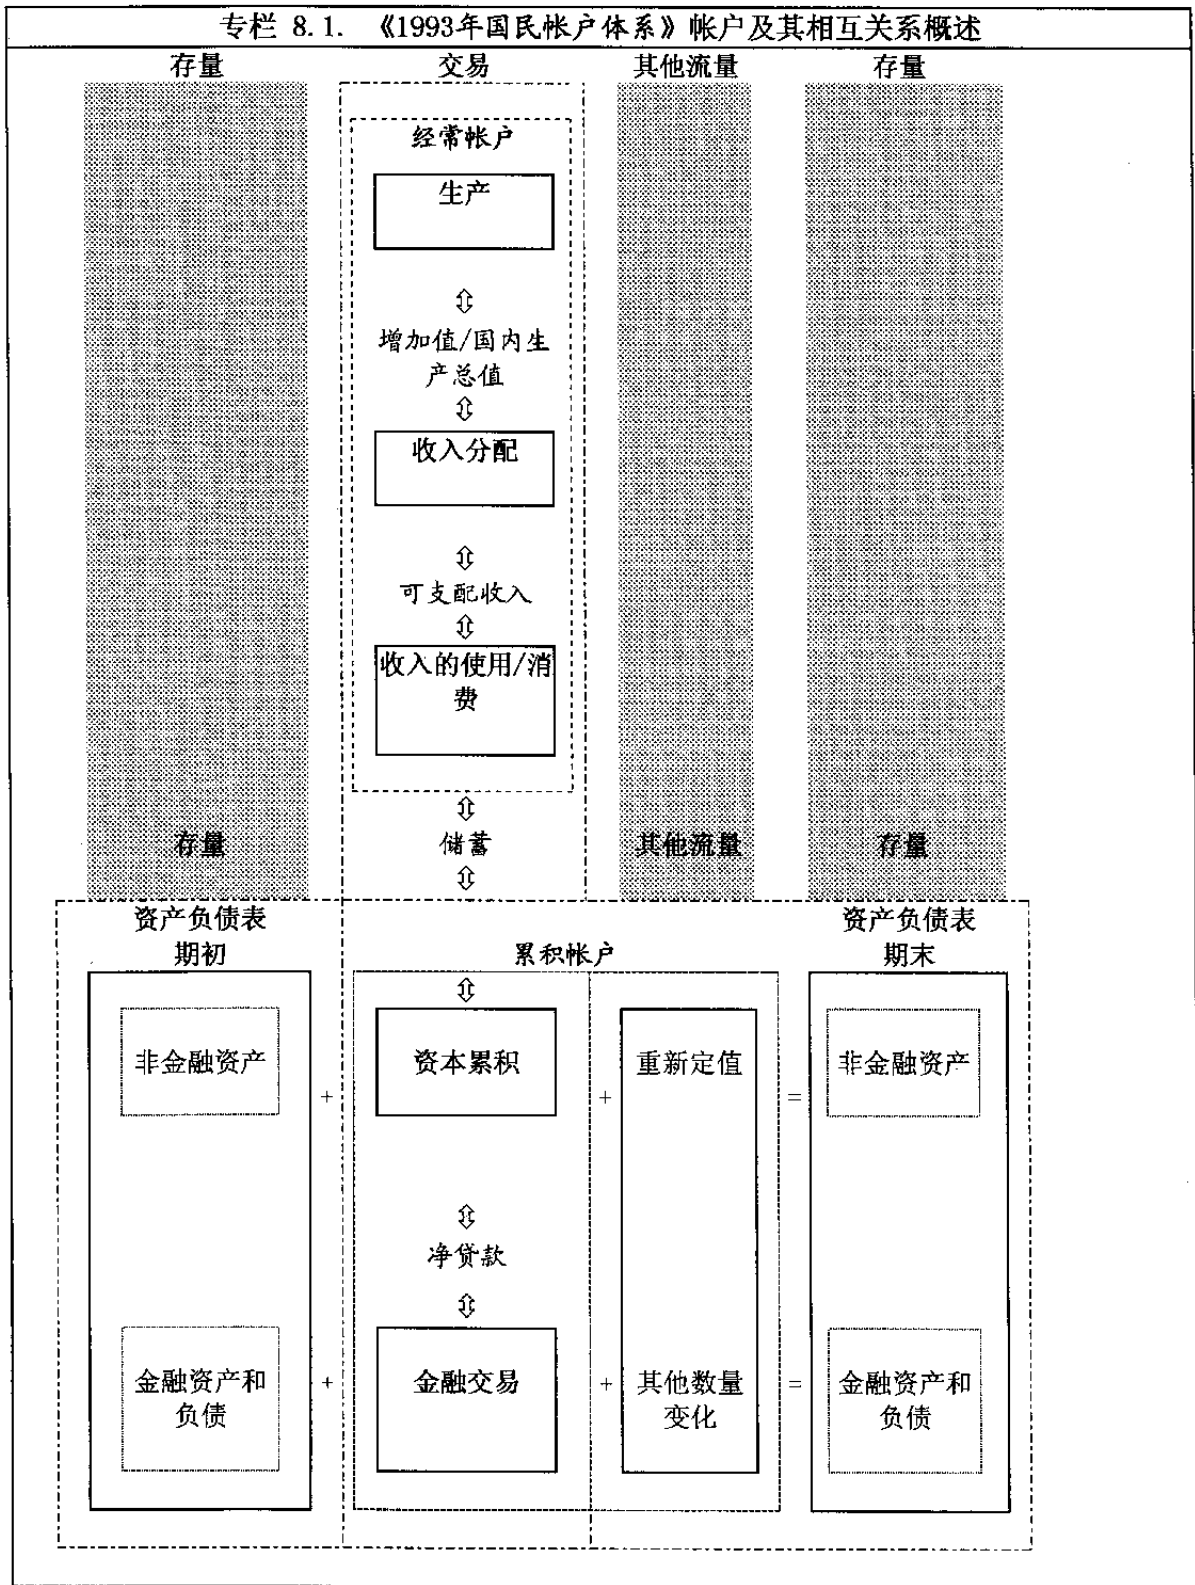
专栏 8.1. 《1993年国民帐户体系》帐户及其相互关系概述

存量

交易

其他流量

存量

经常帐户

生产

⇕

增加值/国内生产总值

⇕

收入分配

⇕

可支配收入

⇕

收入的使用/消费

⇕

存量

储蓄

其他流量

存量

⇕

资产负债表
期初

累积帐户

资产负债表
期末

非金融资产

+

⇕

资本累积

+

重新定值

=

非金融资产

⇕

净贷款

⇕

金融资产和负债

+

金融交易

+

其他数量变化

=

金融资产和负债